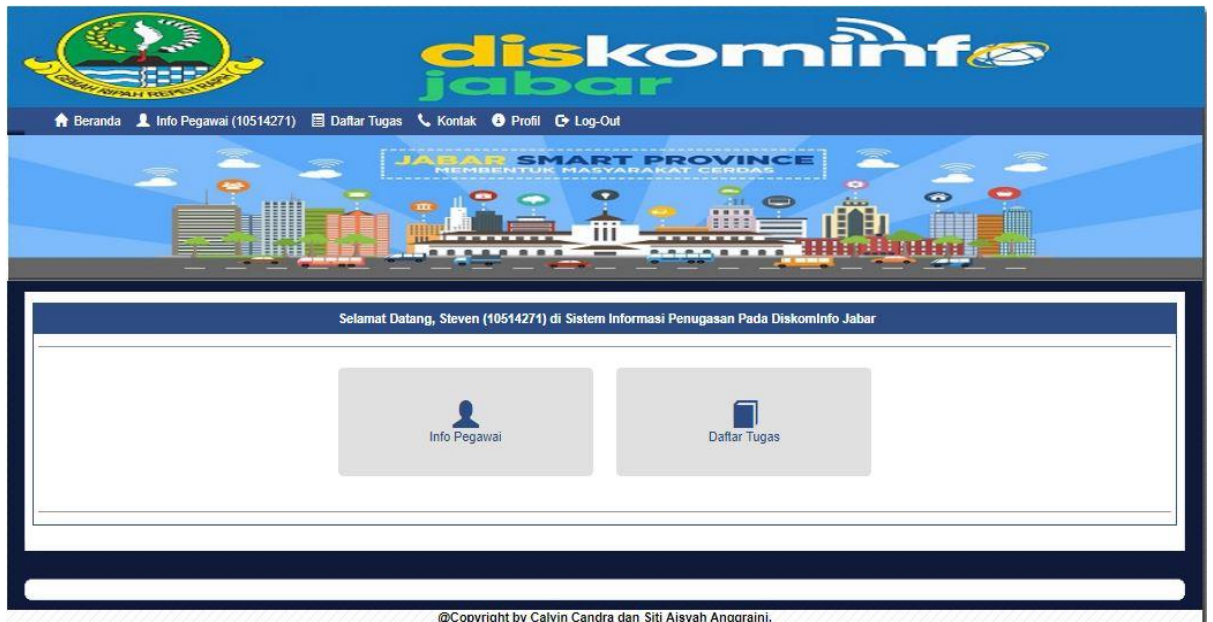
GEMAH RIPAH REPEH RAPIH

diskominfo jabar

Beranda Info Pegawai (10514271) Daftar Tugas Kontak Profil Log-Out

JABAR SMART PROVINCE
MEMBENTUK MASYARAKAT CERDAS

Selamat Datang, Steven (10514271) di Sistem Informasi Penugasan Pada DiskomInfo Jabar

Info Pegawai

Daftar Tugas

@Copyright by Calvin Candra dan Siti Aisyah Anggraini.